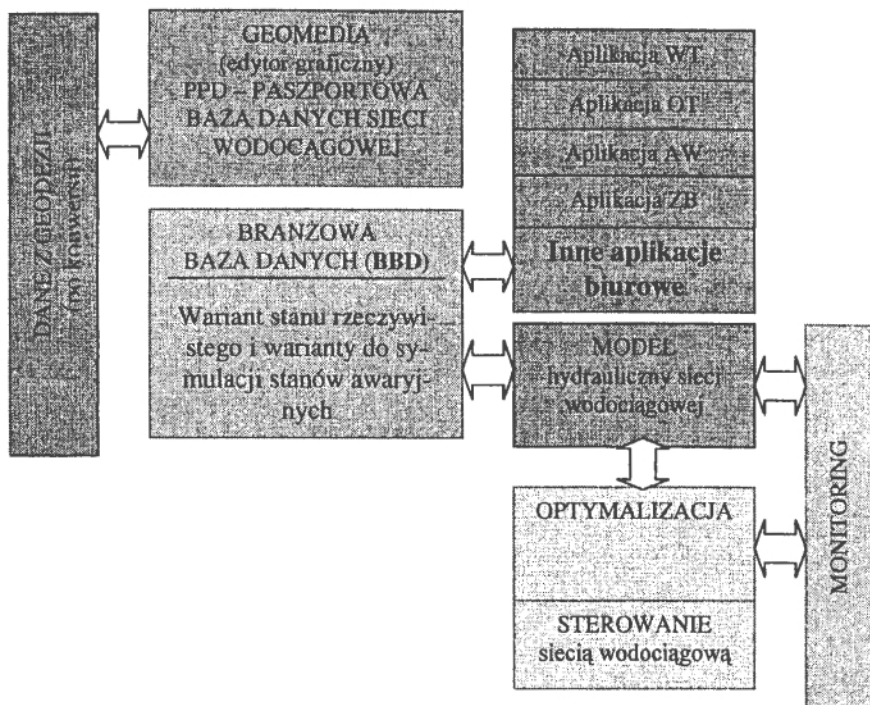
DANE Z GEODEZJI (po konwersji)

GEOMEDIA (edytor graficzny) PPD – PASZPORTOWA BAZA DANYCH SIECI WODOCIĄGOWEJ

Aplikacja WT

Aplikacja OT

Aplikacja AW

Aplikacja ZB

Inne aplikacje biurowe

BRANŻOWA BAZA DANYCH (BBD)

Wariant stanu rzeczywistego i warianty do symulacji stanów awaryjnych

MODEL hydrauliczny sieci wodociągowej

MONITORING

OPTYMALIZACJA

STEROWANIE siecią wodociągową